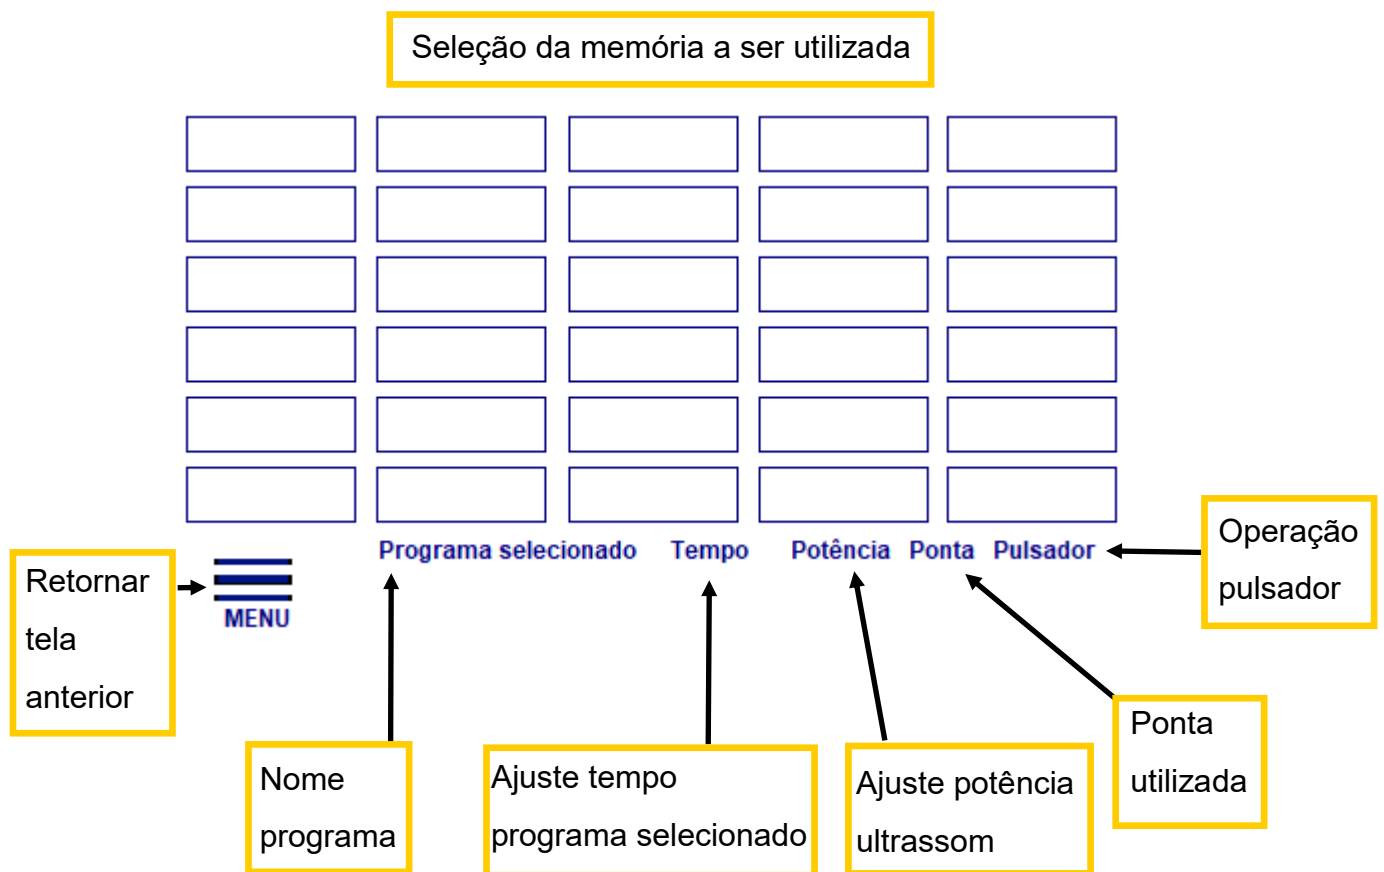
Seleção da memória a ser utilizada

Programa selecionado Tempo Potência Ponta Pulsador

Operação pulsador

Retornar tela anterior

MENU

Nome programa

Ajuste tempo programa selecionado

Ajuste potência ultrassom

Ponta utilizada